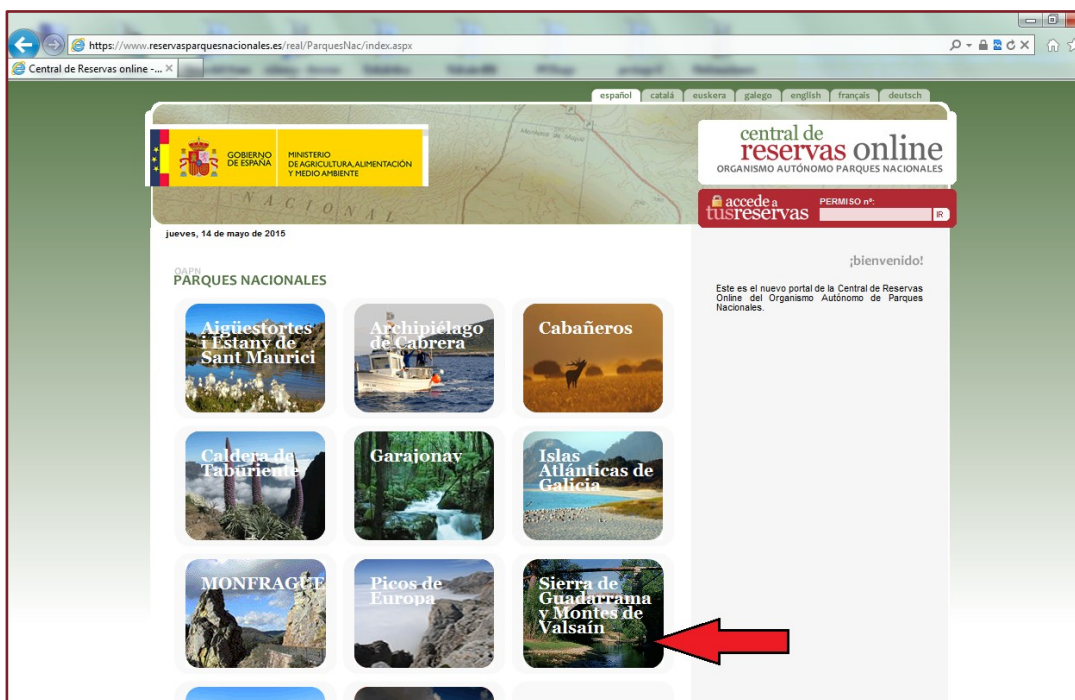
https://www.reservasparquesnacionales.es/real/ParquesNac/index.aspx

Central de Reservas online - ...

español | català | euskera | galego | english | français | deutsch

GOBIERNO DE ESPAÑA | MINISTERIO DE AGRICULTURA, ALIMENTACIÓN Y MEDIO AMBIENTE

NACIONAL

central de reservas online
ORGANISMO AUTÓNOMO PARQUES NACIONALES

accede a tusreservas
PERMISO nº:
IR

jueves, 14 de mayo de 2015

OAPN
PARQUES NACIONALES

Aigüestortes i Estany de Sant Maurici

Archipiélago de Cabrera

Cabañeros

Caldera de Taburiente

Garajonay

Islas Atlánticas de Galicia

MONFRAGÜE

Picos de Europa

Sierra de Guadarrama y Montes de Valsaín

¡bienvenido!

Este es el nuevo portal de la Central de Reservas Online del Organismo Autónomo de Parques Nacionales.